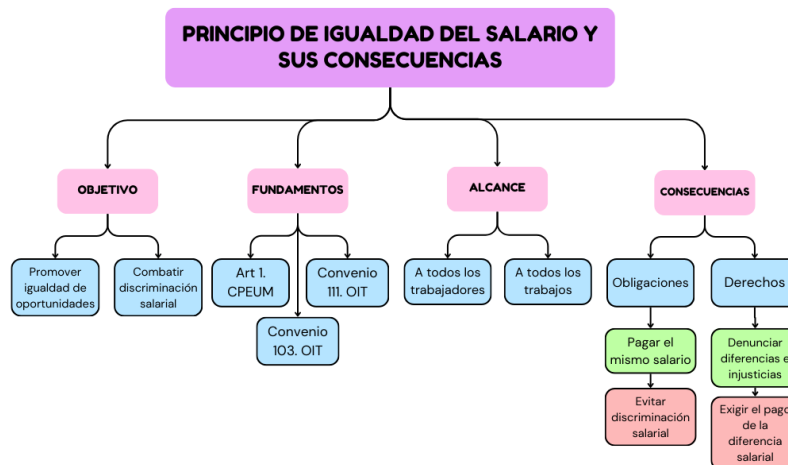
PRINCIPIO DE IGUALDAD DEL SALARIO Y SUS CONSECUENCIAS

OBJETIVO

Promover igualdad de oportunidades

Combatir discriminación salarial

FUNDAMENTOS

Art 1. CPEUM

Convenio 111. OIT

Convenio 103. OIT

ALCANCE

A todos los trabajadores

A todos los trabajos

CONSECUENCIAS

Obligaciones

Pagar el mismo salario

Evitar discriminación salarial

Derechos

Denunciar diferencias e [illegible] injusticias

Exigir el pago de la diferencia salarial